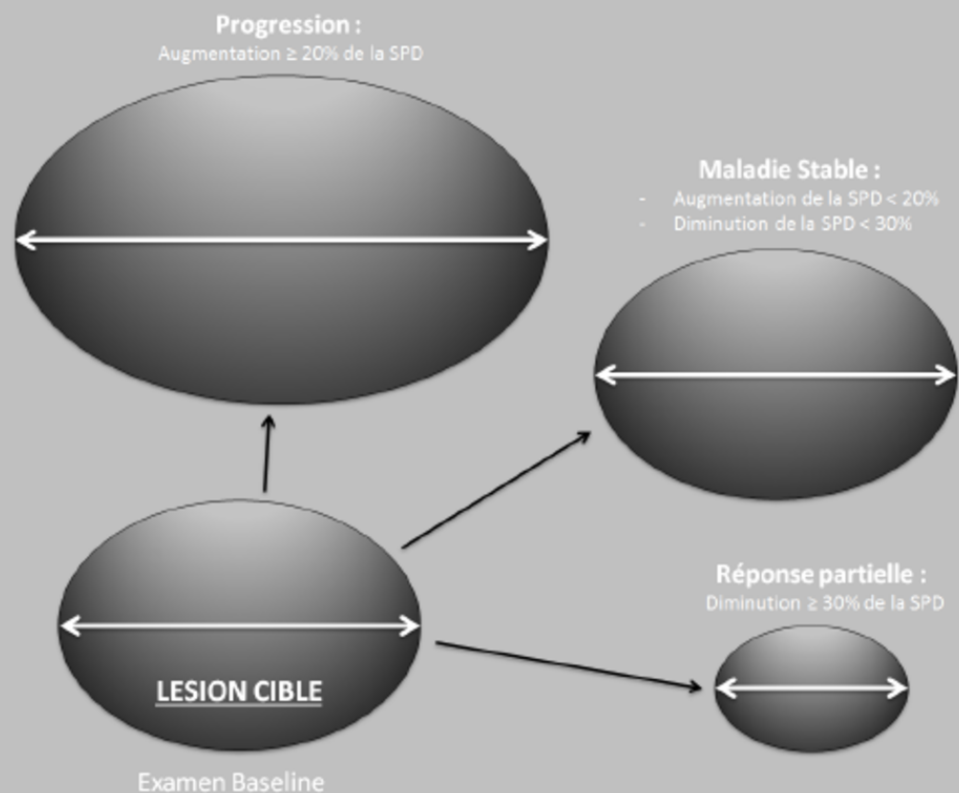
Progression :
Augmentation $\geq$ 20% de la SPD

Maladie Stable :
- Augmentation de la SPD < 20%
- Diminution de la SPD < 30%

Réponse partielle :
Diminution $\geq$ 30% de la SPD

LESION CIBLE

Examen Baseline